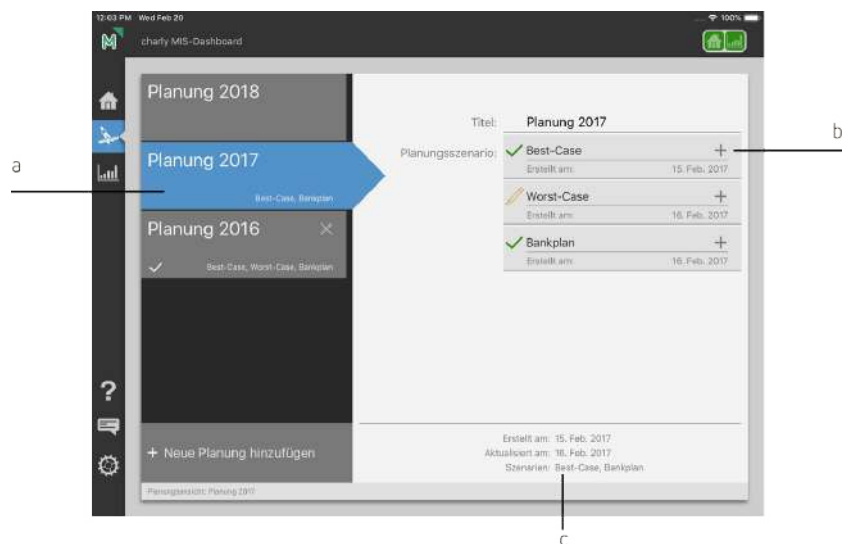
12:03 PM Wed Feb 20
100%
charly MIS-Dashboard

Planung 2018

Planung 2017
Best-Case, Bankplan

Planung 2016
Best-Case, Worst-Case, Bankplan

+ Neue Planung hinzufügen

Planungsansicht: Planung 2017

Titel: Planung 2017

Planungsszenario: Best-Case +
Erstellt am: 15. Feb. 2017

Worst-Case +
Erstellt am: 16. Feb. 2017

Bankplan +
Erstellt am: 16. Feb. 2017

Erstellt am: 15. Feb. 2017
Aktualisiert am: 16. Feb. 2017
Szenarien: Best-Case, Bankplan

a
b
c